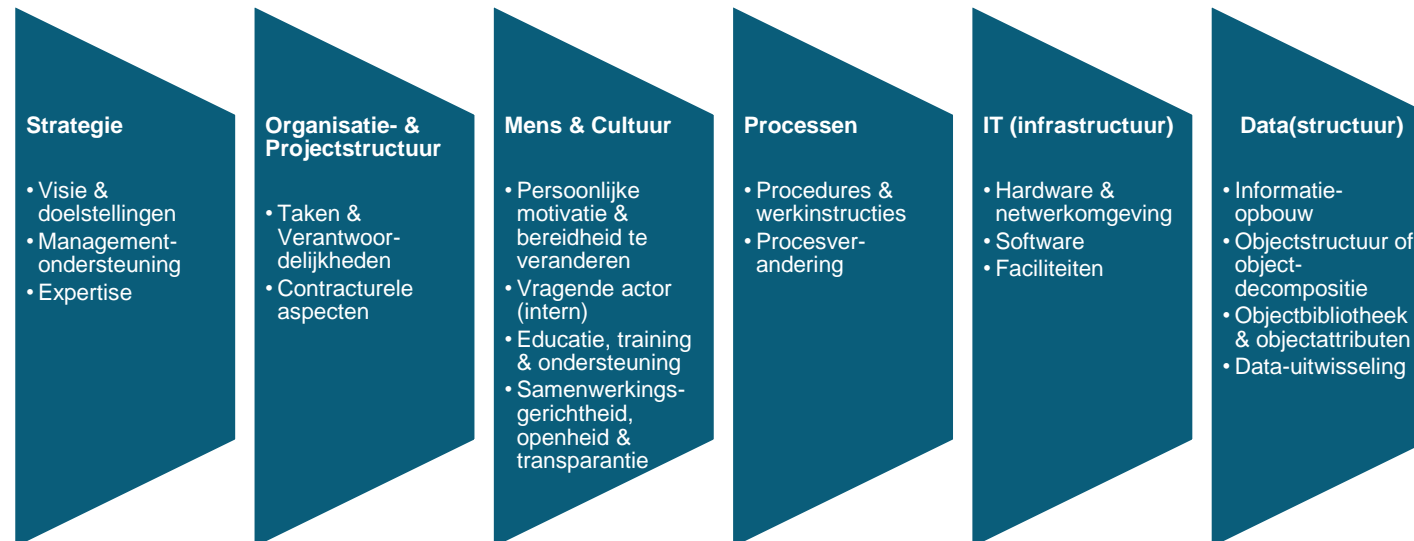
**Strategie**

- Visie & doelstellingen
- Management-ondersteuning
- Expertise

**Organisatie- & Projectstructuur**

- Taken & Verantwoordelijkheden
- Contracturele aspecten

**Mens & Cultuur**

- Persoonlijke motivatie & bereidheid te veranderen
- Vragende actor (intern)
- Educatie, training & ondersteuning
- Samenwerkingsgerichtheid, openheid & transparantie

**Processen**

- Procedures & werkinstructies
- Procesverandering

**IT (infrastructuur)**

- Hardware & netwerkomgeving
- Software
- Faciliteiten

**Data(structuur)**

- Informatie-opbouw
- Objectstructuur of object-decompositie
- Objectbibliotheek & objectattributen
- Data-uitwisseling